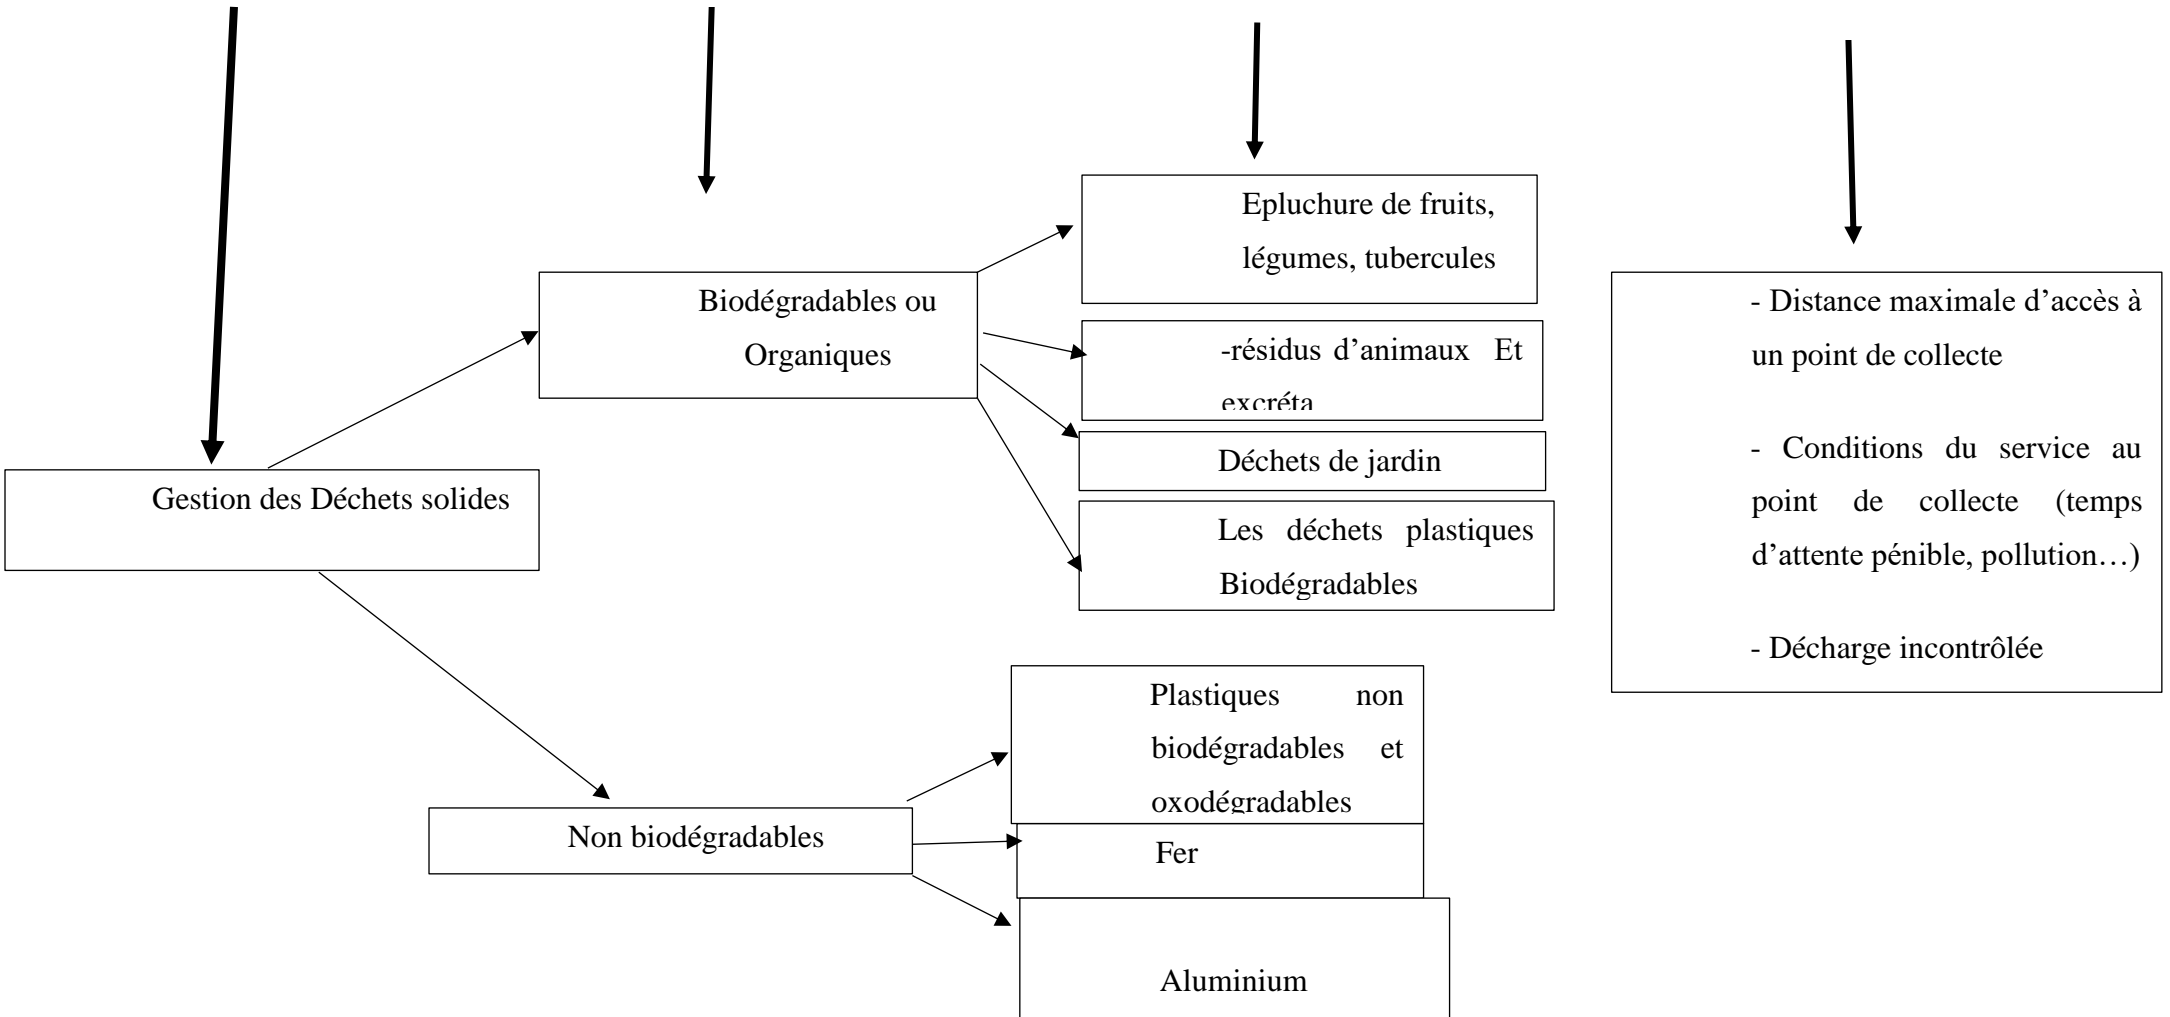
Gestion des Déchets solides

Biodégradables ou Organiques

Epluchure de fruits, légumes, tubercules

-résidus d'animaux Et excréta

Déchets de jardin

Les déchets plastiques Biodégradables

Non biodégradables

Plastiques non biodégradables et oxodégradables

Fer

Aluminium

- Distance maximale d'accès à un point de collecte

- Conditions du service au point de collecte (temps d'attente pénible, pollution…)

- Décharge incontrôlée